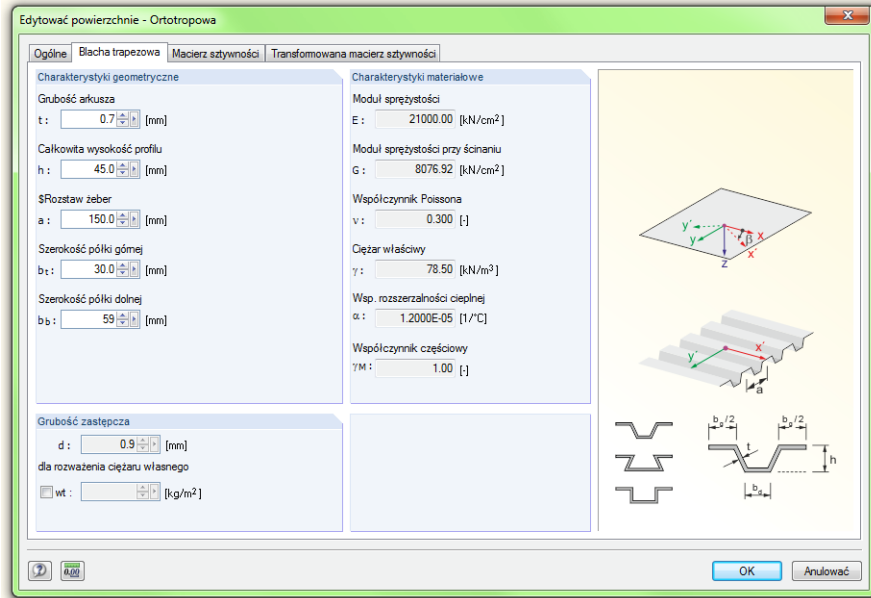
Edytować powierzchnie - Ortotropowa

Ogólne | Blacha trapezowa | Macierz sztywności | Transformowana macierz sztywności

Charakterystyki geometryczne

Grubość arkusza
t : 0.7 [mm]

Całkowita wysokość profilu
h : 45.0 [mm]

$Rozstaw żeber
a : 150.0 [mm]

Szerokość półki górnej
$b_t$ : 30.0 [mm]

Szerokość półki dolnej
$b_b$ : 59 [mm]

Charakterystyki materiałowe

Moduł sprężystości
E : 21000.00 [kN/cm$^2$]

Moduł sprężystości przy ścinaniu
G : 8076.92 [kN/cm$^2$]

Współczynnik Poissona
ν : 0.300 [-]

Ciężar właściwy
γ : 78.50 [kN/m$^3$]

Wsp. rozszerzalności cieplnej
α : 1.2000E-05 [1/°C]

Współczynnik częściowy
$\gamma_M$ : 1.00 [-]

y' y β x x' z

y' x' a

$b_o/2$ $b_o/2$ t h $b_u$

Grubość zastępcza

d : 0.9 [mm]

dla rozważenia ciężaru własnego

wt : [kg/m$^2$]

0.00

OK Anulować